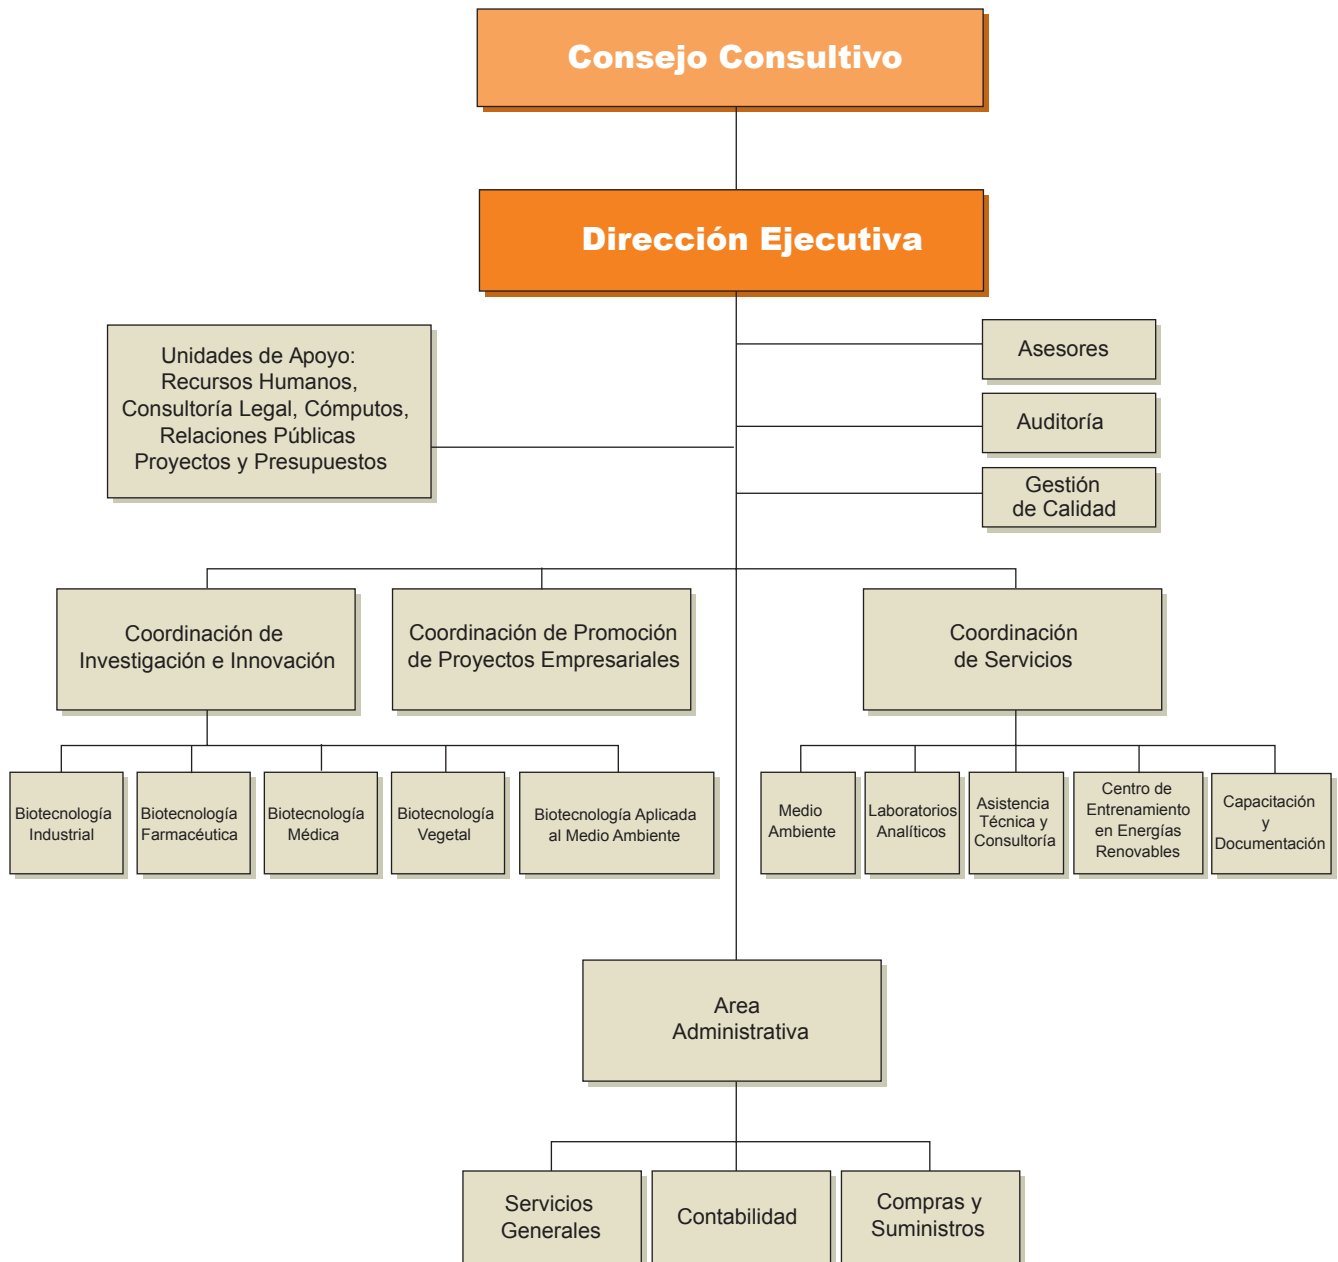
Consejo Consultivo

Dirección Ejecutiva

Unidades de Apoyo: Recursos Humanos, Consultoría Legal, Cómputos, Relaciones Públicas Proyectos y Presupuestos

Asesores

Auditoría

Gestión de Calidad

Coordinación de Investigación e Innovación

Coordinación de Promoción de Proyectos Empresariales

Coordinación de Servicios

Biotecnología Industrial

Biotecnología Farmacéutica

Biotecnología Médica

Biotecnología Vegetal

Biotecnología Aplicada al Medio Ambiente

Medio Ambiente

Laboratorios Analíticos

Asistencia Técnica y Consultoría

Centro de Entrenamiento en Energías Renovables

Capacitación y Documentación

Area Administrativa

Servicios Generales

Contabilidad

Compras y Suministros